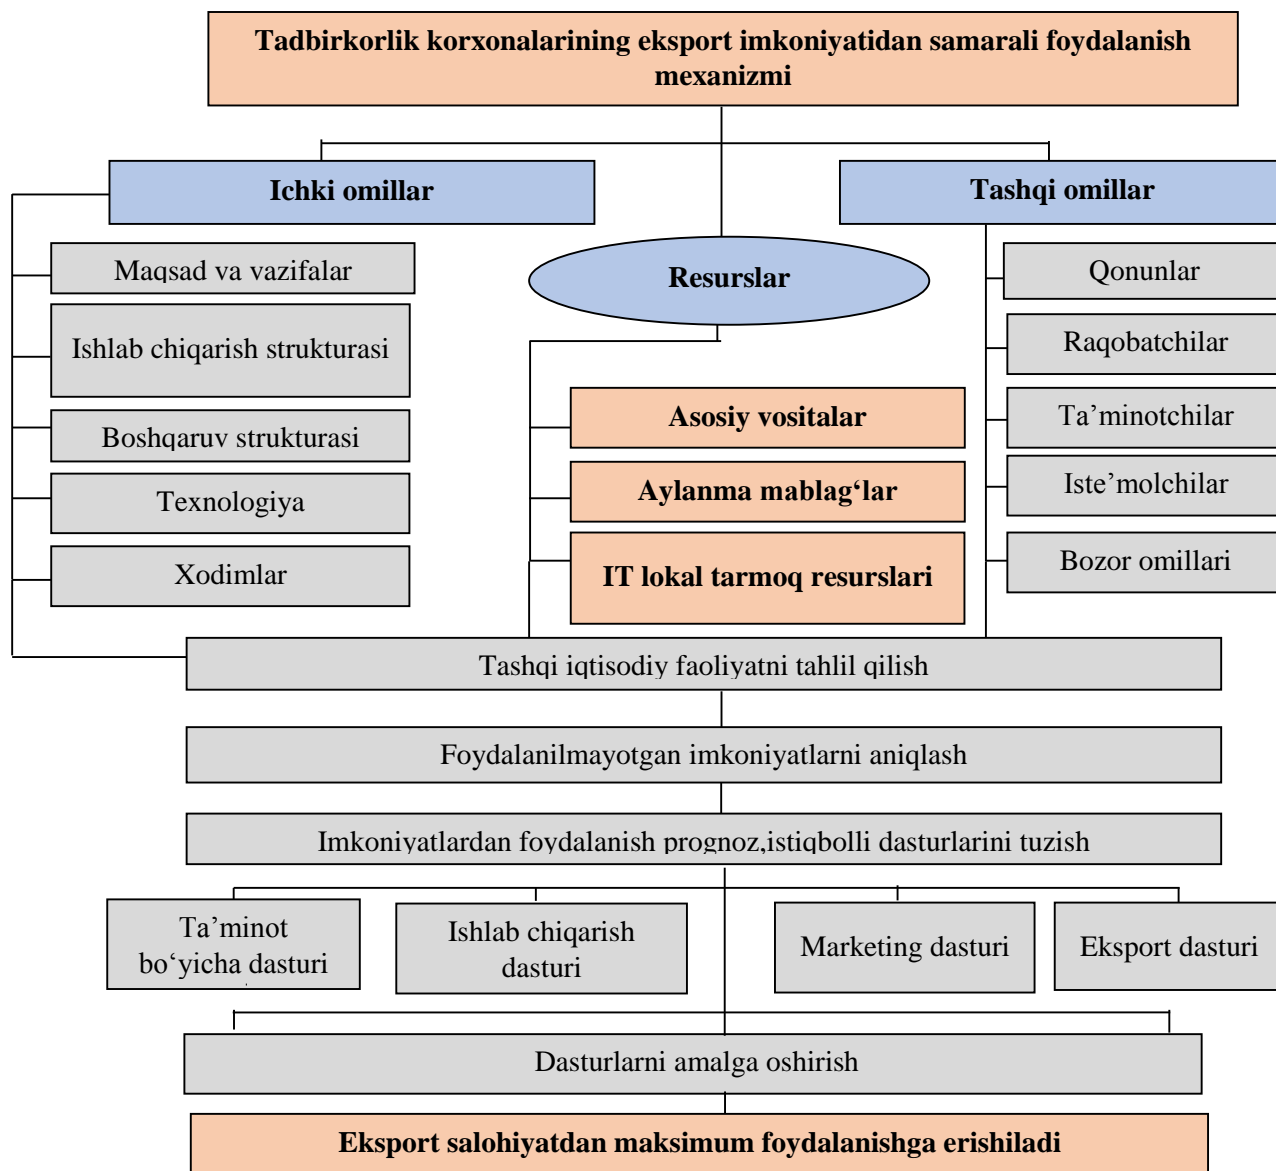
Tadbirkorlik korxonalarining eksport imkoniyatidan samarali foydalanish mexanizmi

Ichki omillar

Tashqi omillar

Resurslar

Maqsad va vazifalar

Ishlab chiqarish strukturasi

Boshqaruv strukturasi

Texnologiya

Xodimlar

Asosiy vositalar

Aylanma mablag‘lar

IT lokal tarmoq resurslari

Qonunlar

Raqobatchilar

Ta’minotchilar

Iste’molchilar

Bozor omillari

Tashqi iqtisodiy faoliyatni tahlil qilish

Foydalanilmayotgan imkoniyatlarni aniqlash

Imkoniyatlardan foydalanish prognoz,istiqbolli dasturlarini tuzish

Ta’minot bo‘yicha dasturi

Ishlab chiqarish dasturi

Marketing dasturi

Eksport dasturi

Dasturlarni amalga oshirish

Eksport salohiyatdan maksimum foydalanishga erishiladi